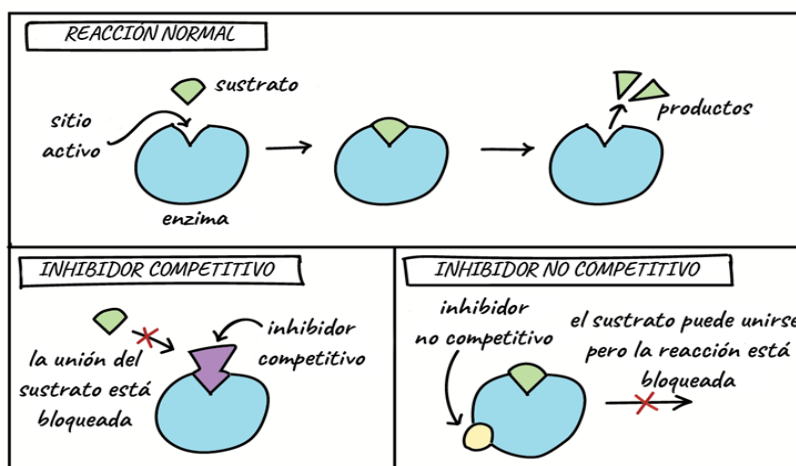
REACCIÓN NORMAL

sustrato

sitio activo

enzima

productos

INHIBIDOR COMPETITIVO

la unión del sustrato está bloqueada

inhibidor competitivo

INHIBIDOR NO COMPETITIVO

inhibidor no competitivo

el sustrato puede unirse pero la reacción está bloqueada